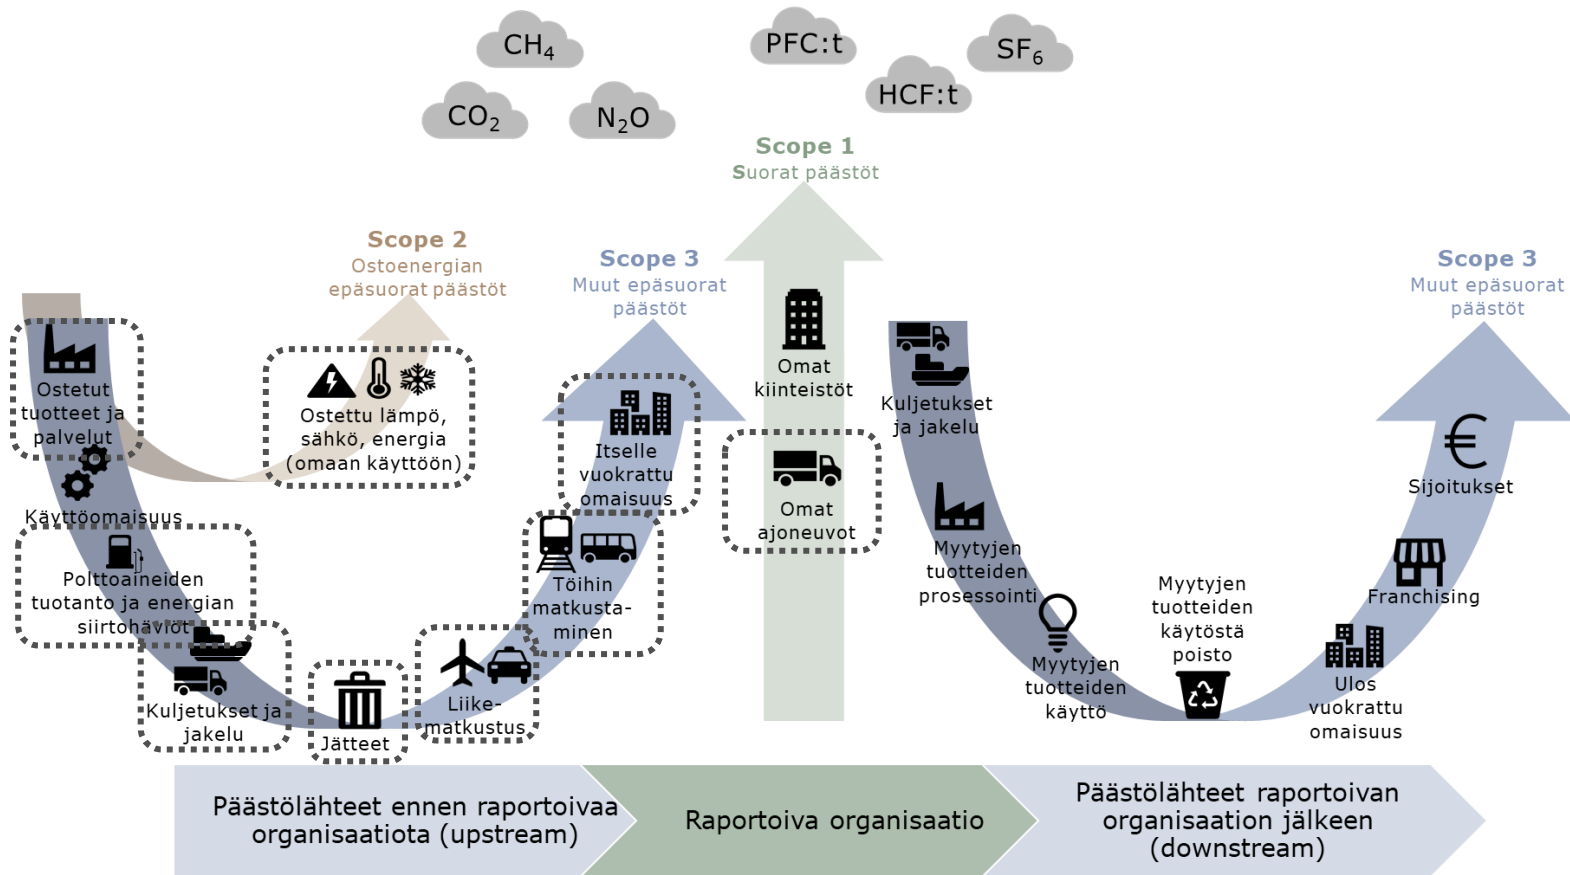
$CH_4$

PFC:t

$SF_6$

HCF:t

$CO_2$

$N_2O$

Scope 1
Suorat päästöt

Scope 2
Ostoenergian epäsuorat päästöt

Scope 3
Muut epäsuorat päästöt

Scope 3
Muut epäsuorat päästöt

Ostetut tuotteet ja palvelut

Ostettu lämpö, sähkö, energia (omaan käyttöön)

Itselle vuokrattu omaisuus

Omat kiinteistöt

Kuljetukset ja jakelu

Sijoitukset

Käyttöomaisuus

Polttoaineiden tuotanto ja energian siirtohäviöt

Töihin matkustaminen

Omat ajoneuvot

Myytyjen tuotteiden prosessointi

Myytyjen tuotteiden käytöstä poisto

Franchising

Kuljetukset ja jakelu

Jätteet

Liikematkustus

Myytyjen tuotteiden käyttö

Ulos vuokrattu omaisuus

Päästölähteet ennen raportoivaa organisaatiota (upstream)

Raportoiva organisaatio

Päästölähteet raportoivan organisaation jälkeen (downstream)